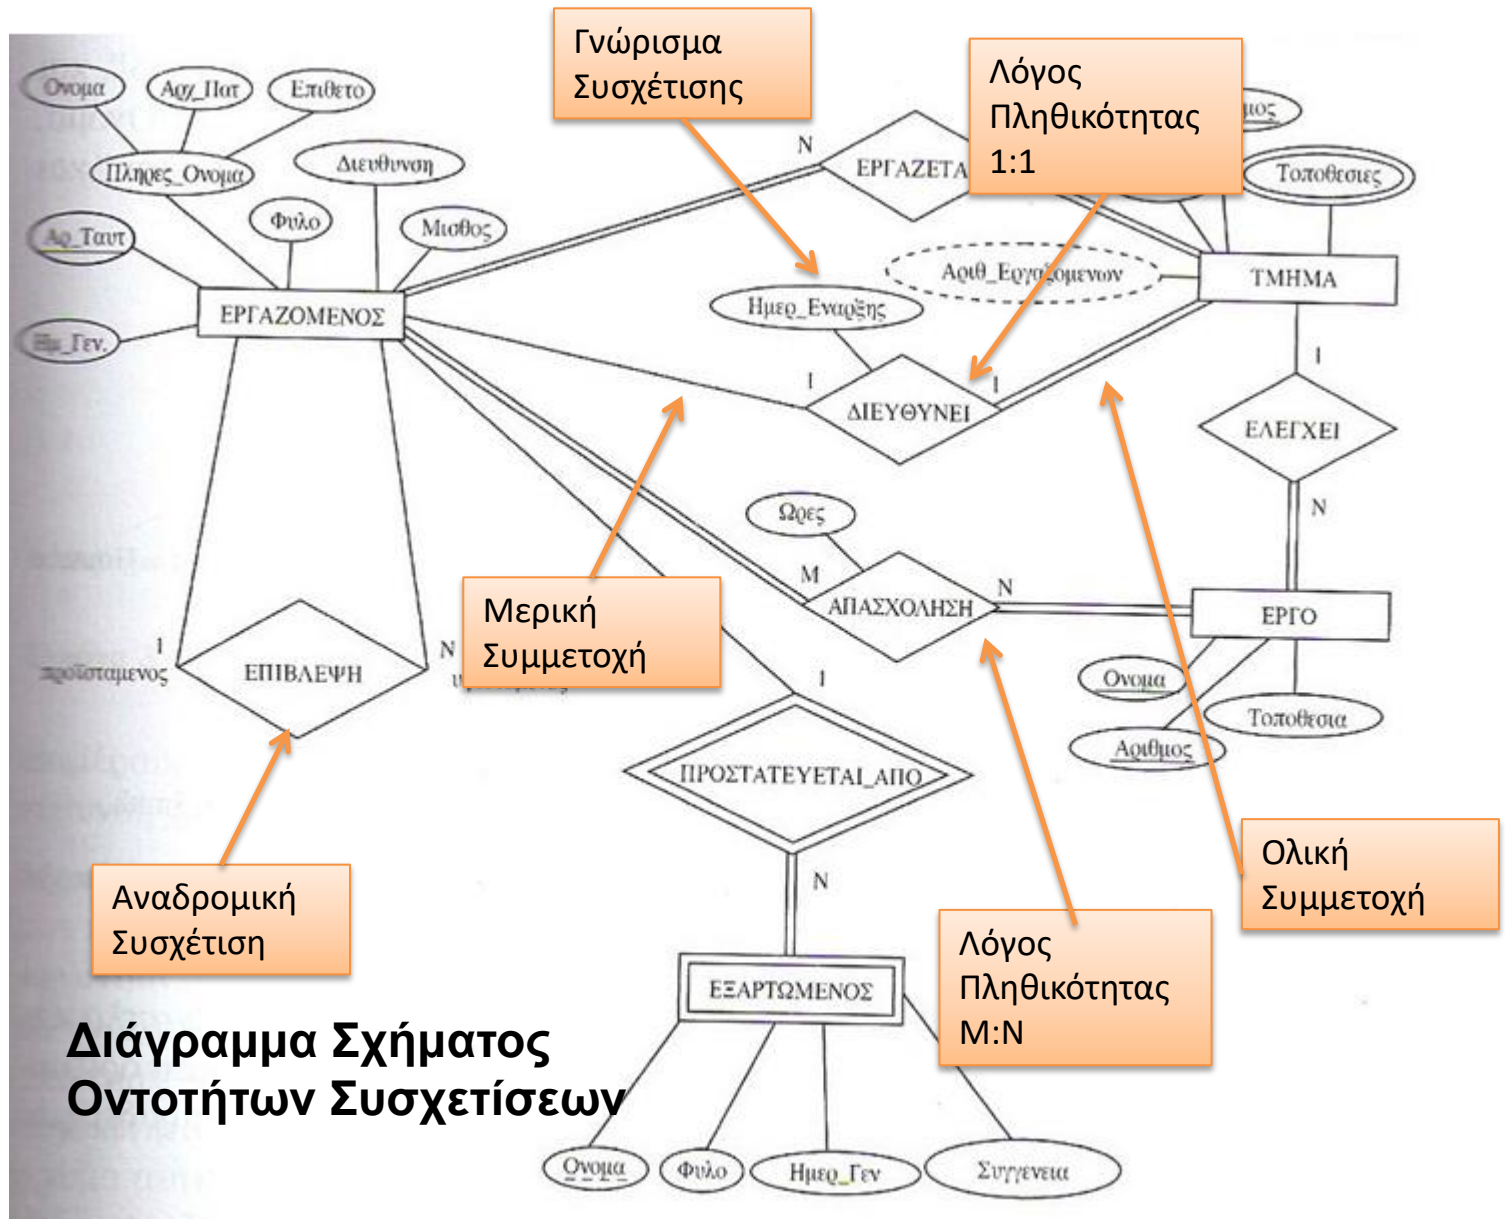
Γνώρισμα Συσχέτισης

Λόγος Πληθικότητας 1:1

Ονομα
Αρχ_Πατ
Επιθετο
Πληρες_Ονομα
Διευθυνση
Φυλο
Αρ_Ταυτ
Μισθος
Ημ_Γεν.
ΕΡΓΑΖΟΜΕΝΟΣ
N
ΕΡΓΑΖΕΤΑ
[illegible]μος
Τοποθεσιες
Αριθ_Εργαζομενων
ΤΜΗΜΑ
Ημερ_Εναρξης
1
1
ΔΙΕΥΘΥΝΕΙ
1
ΕΛΕΓΧΕΙ
N
Ωρες
M
ΑΠΑΣΧΟΛΗΣΗ
N
ΕΡΓΟ
Ονομα
Τοποθεσια
Αριθμος
1
προϊσταμενος
ΕΠΙΒΛΕΨΗ
N
1
ΠΡΟΣΤΑΤΕΥΕΤΑΙ_ΑΠΟ
N
ΕΞΑΡΤΩΜΕΝΟΣ
Ονομα
Φυλο
Ημερ_Γεν
Συγγενεια

Μερική Συμμετοχή

Ολική Συμμετοχή

Αναδρομική Συσχέτιση

Λόγος Πληθικότητας Μ:Ν

Διάγραμμα Σχήματος Οντοτήτων Συσχετίσεων